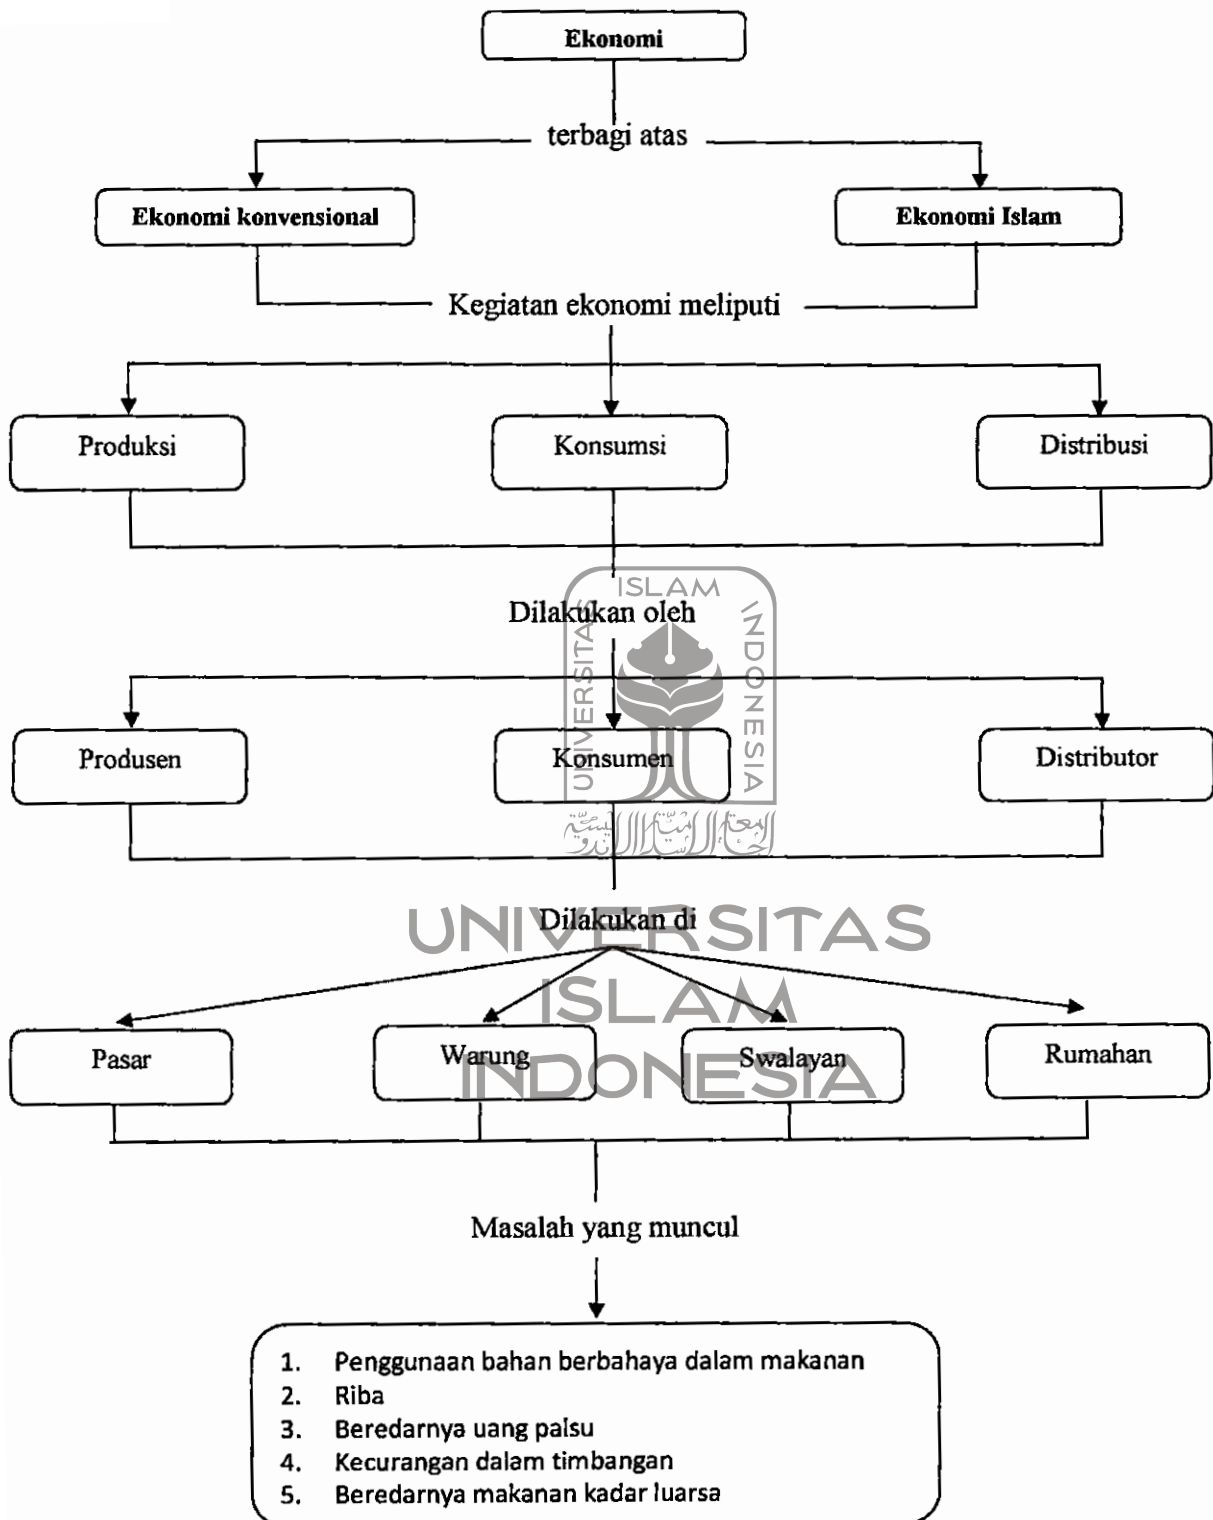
Ekonomi

terbagi atas

Ekonomi konvensional

Ekonomi Islam

Kegiatan ekonomi meliputi

Produksi

Konsumsi

Distribusi

Dilakukan oleh

Produsen

Konsumen

Distributor

Dilakukan di

Pasar

Warung

Swalayan

Rumahan

Masalah yang muncul

1. Penggunaan bahan berbahaya dalam makanan
2. Riba
3. Beredarnya uang palsu
4. Kecurangan dalam timbangan
5. Beredarnya makanan kadar luarsa

UNIVERSITAS ISLAM INDONESIA

UNIVERSITAS ISLAM INDONESIA